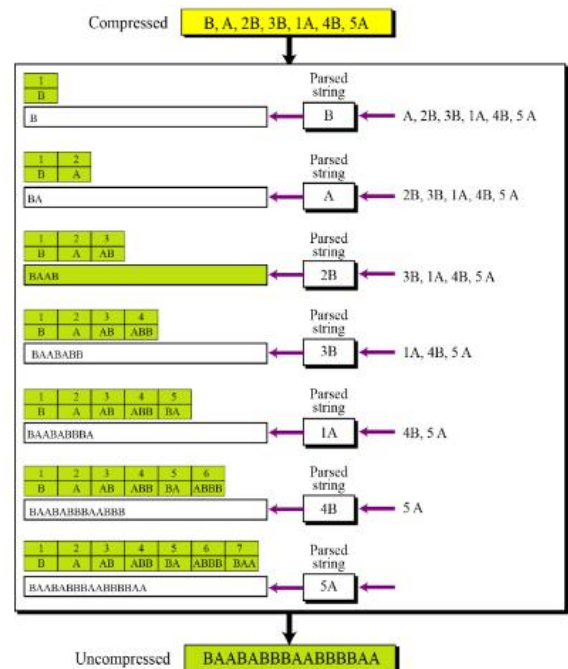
Compressed B, A, 2B, 3B, 1A, 4B, 5A

| 1 |
|---|
| B |

B

Parsed string
B
A, 2B, 3B, 1A, 4B, 5 A

| 1 | 2 |
|---|---|
| B | A |

BA

Parsed string
A
2B, 3B, 1A, 4B, 5 A

| 1 | 2 | 3 |
|---|---|---|
| B | A | AB |

BAAB

Parsed string
2B
3B, 1A, 4B, 5 A

| 1 | 2 | 3 | 4 |
|---|---|---|---|
| B | A | AB | ABB |

BAABABB

Parsed string
3B
1A, 4B, 5 A

| 1 | 2 | 3 | 4 | 5 |
|---|---|---|---|---|
| B | A | AB | ABB | BA |

BAABABBBA

Parsed string
1A
4B, 5 A

| 1 | 2 | 3 | 4 | 5 | 6 |
|---|---|---|---|---|---|
| B | A | AB | ABB | BA | ABBB |

BAABABBBAABBB

Parsed string
4B
5 A

| 1 | 2 | 3 | 4 | 5 | 6 | 7 |
|---|---|---|---|---|---|---|
| B | A | AB | ABB | BA | ABBB | BAA |

BAABABBBAABBBBAA

Parsed string
5A

Uncompressed BAABABBBAABBBBAA